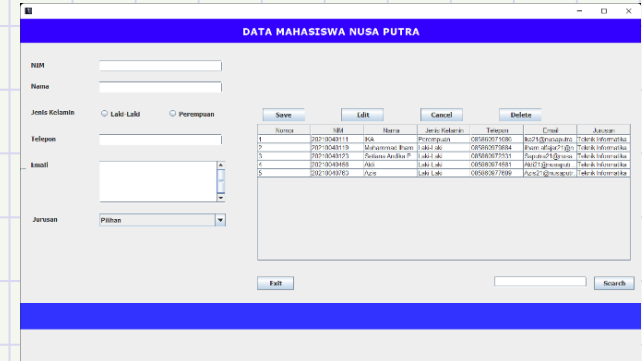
DATA MAHASISWA NUSA PUTRA

NIM

Nama

Jenis Kelamin
Laki-Laki
Perempuan

Telepon

Email

Jurusan
Pilihan

Save
Edit
Cancel
Delete

| Nomor | NIM | Nama | Jenis Kelamin | Telepon | Email | Jurusan |
|---|---|---|---|---|---|---|
| 1 | 20210040111 | IKA | Perempuan | 085860671686 | Ika21@nusaputr... | Teknik Informatika |
| 2 | 20210040119 | Muhammad Ilham | Laki-Laki | 085860679684 | Ilham.alfajar21@n... | Teknik Informatika |
| 3 | 20210040123 | Satiana Andika P | Laki-Laki | 085860677331 | Saputra21@nusa... | Teknik Informatika |
| 4 | 20210040459 | Aldi | Laki-Laki | 085860674681 | Aldi21@nusaputr... | Teknik Informatika |
| 5 | 20210040783 | Aziz | Laki-Laki | 085860677689 | Aziz21@nusaputr... | Teknik Informatika |

Exit

Search